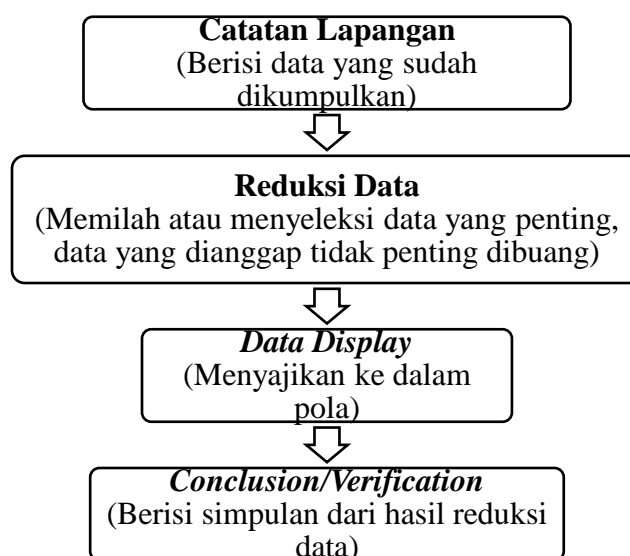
Catatan Lapangan
(Berisi data yang sudah dikumpulkan)

Reduksi Data
(Memilah atau menyeleksi data yang penting, data yang dianggap tidak penting dibuang)

Data Display
(Menyajikan ke dalam pola)

Conclusion/Verification
(Berisi simpulan dari hasil reduksi data)